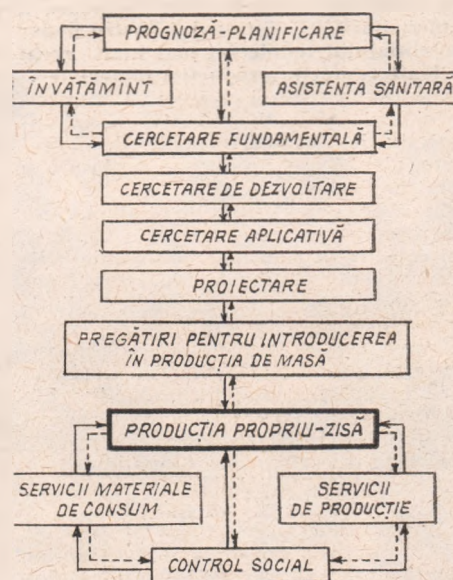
PROGNOZĂ-PLANIFICARE

ÎNVĂȚĂMÎNT

ASISTENȚA SANITARĂ

CERCETARE FUNDAMENTALĂ

CERCETARE DE DEZVOLTARE

CERCETARE APLICATIVĂ

PROIECTARE

PREGĂTIRI PENTRU INTRODUCEREA ÎN PRODUCȚIA DE MASĂ

PRODUCȚIA PROPRIU-ZISĂ

SERVICII MATERIALE DE CONSUM

SERVICII DE PRODUCȚIE

CONTROL SOCIAL